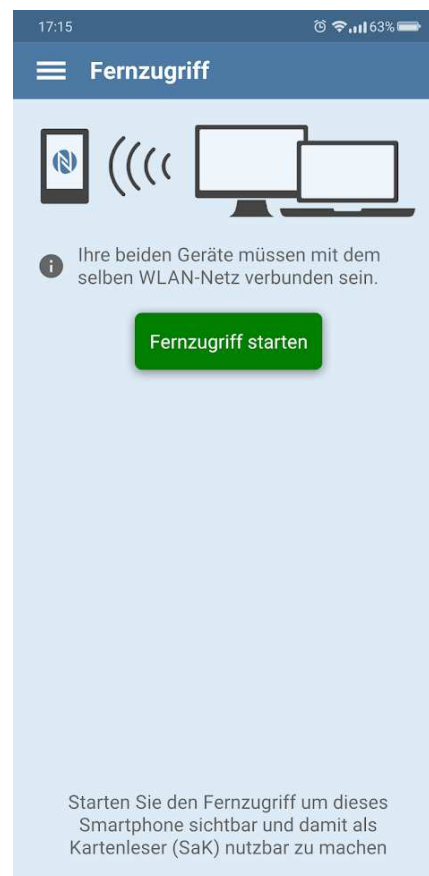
17:15
63%

Fernzugriff

Ihre beiden Geräte müssen mit dem selben WLAN-Netz verbunden sein.

Fernzugriff starten

Starten Sie den Fernzugriff um dieses Smartphone sichtbar und damit als Kartenleser (SaK) nutzbar zu machen